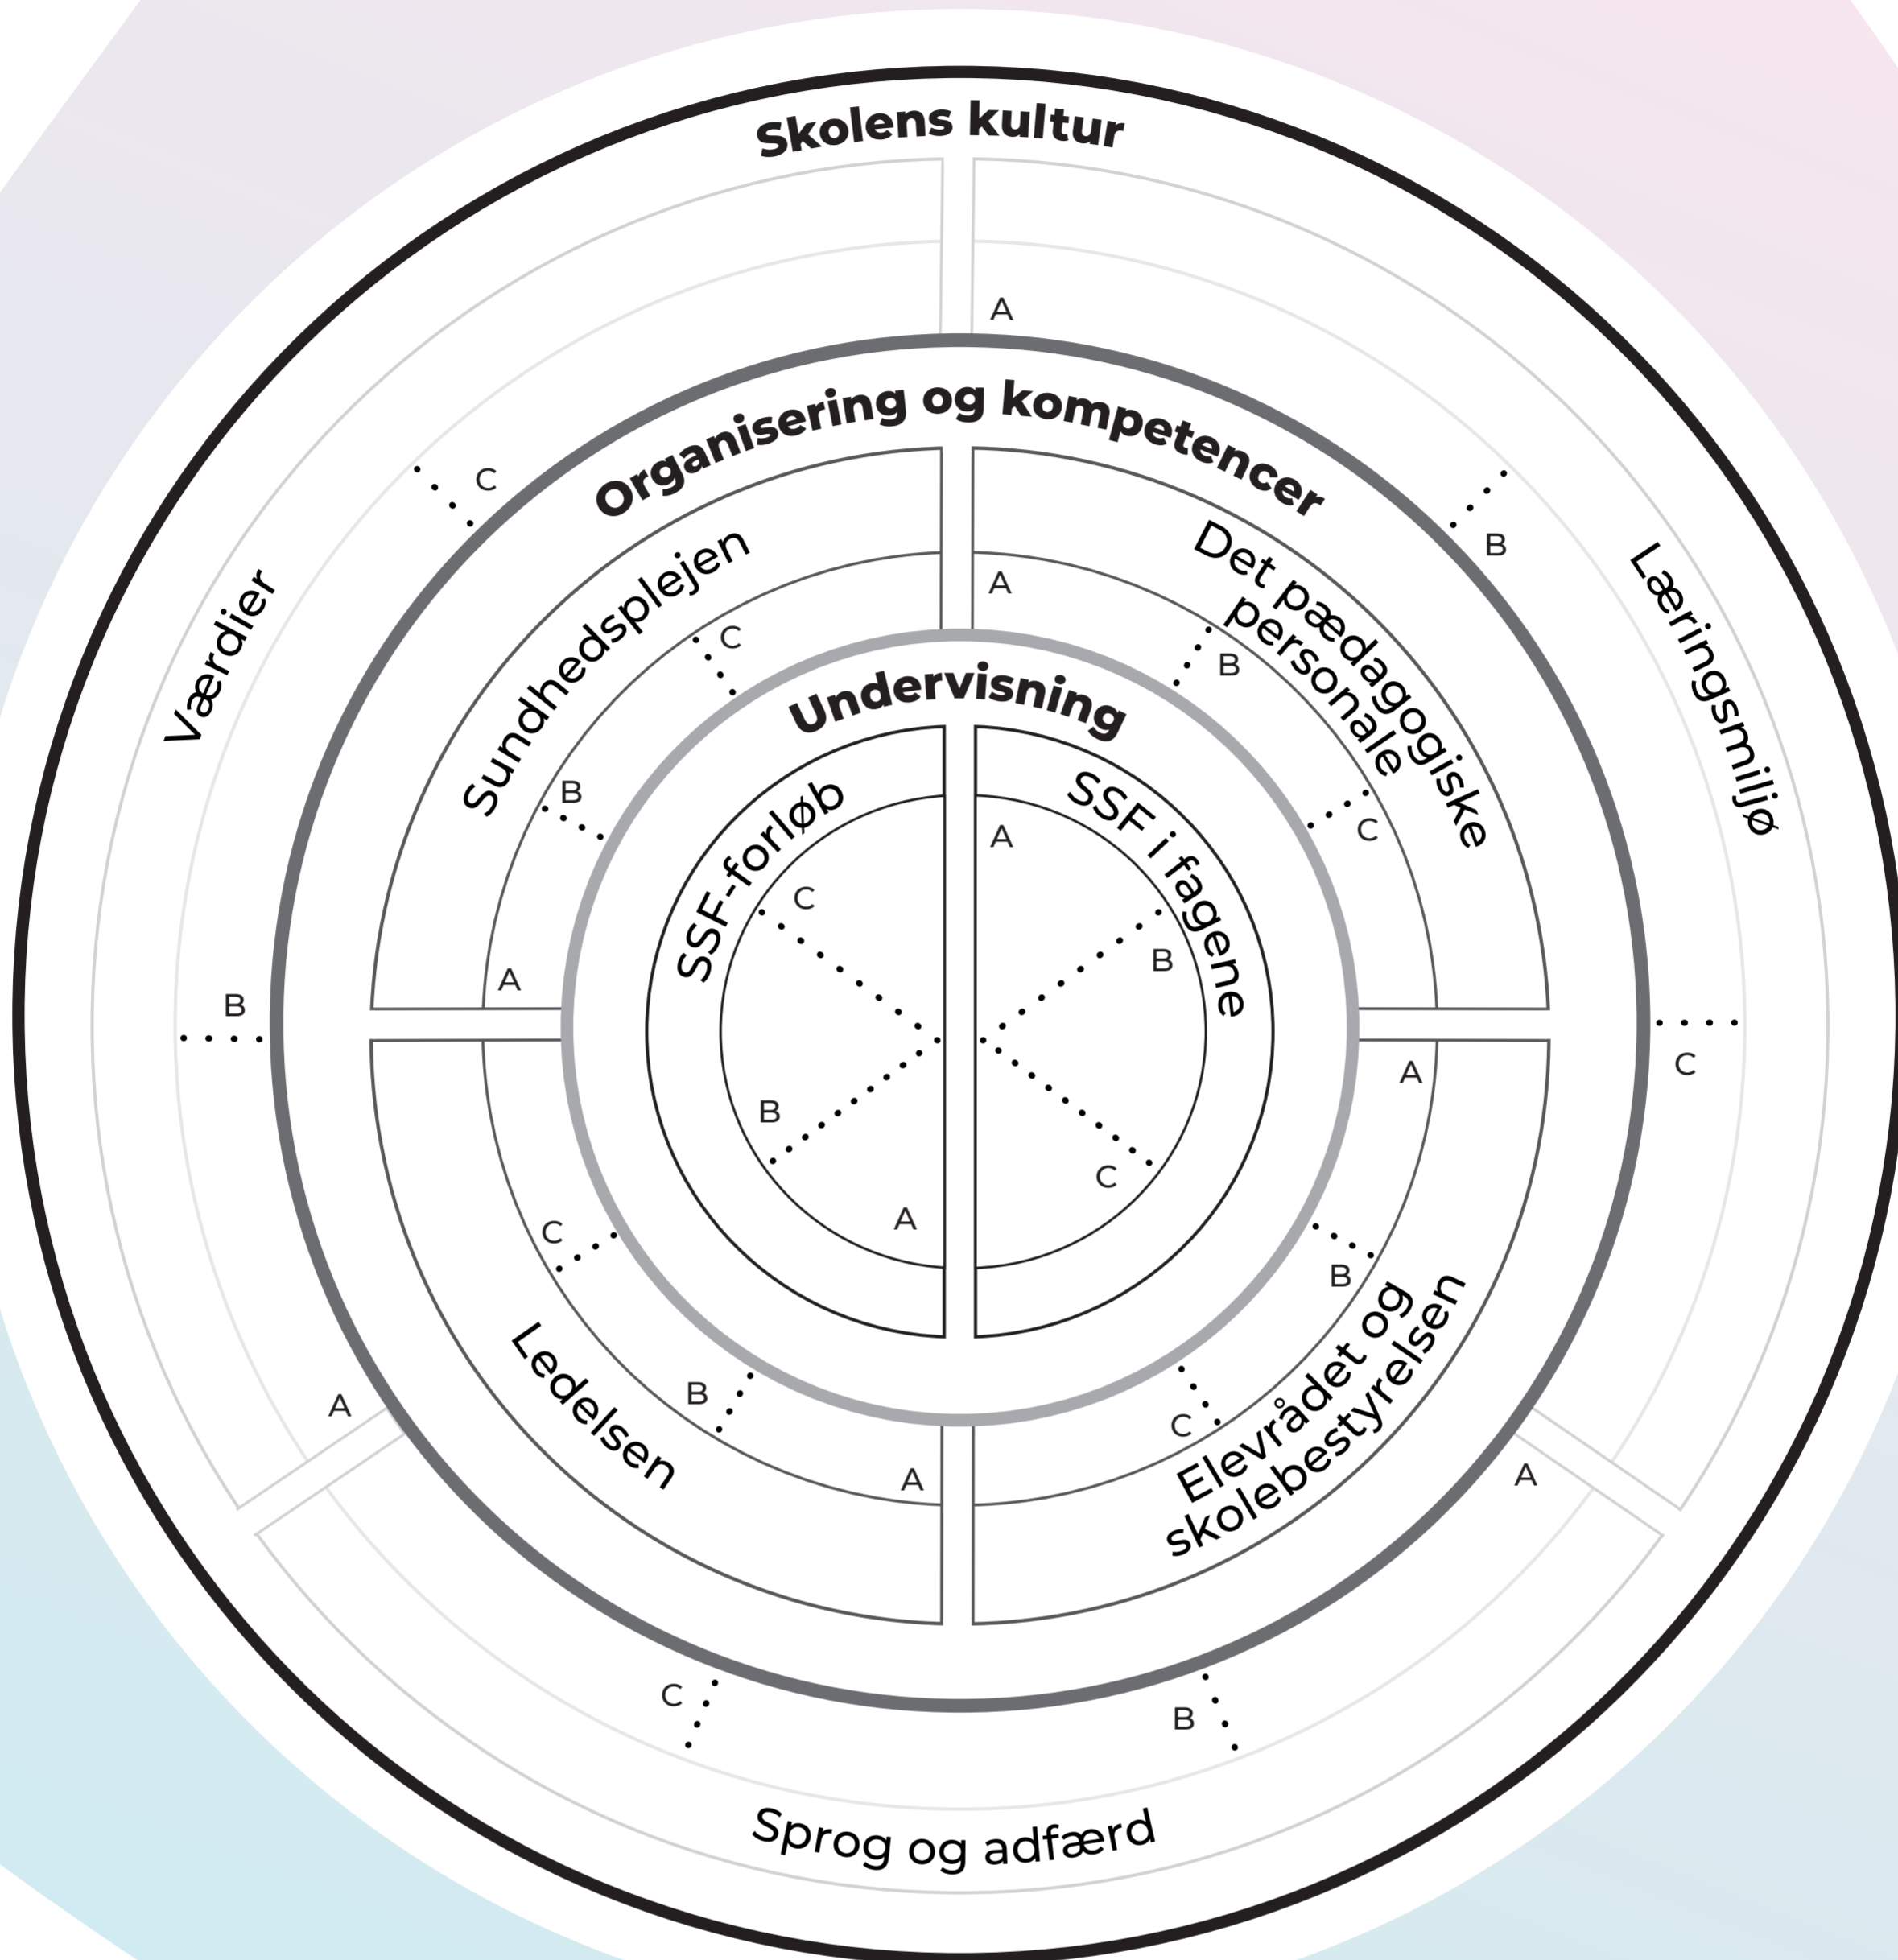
Skolens kultur

A

Organisering og kompetencer

C

B

Værdier

Læringsmiljø

Sundhedsplejen

Det pædagogiske personale

A

C

B

Undervisning

B

C

SSF-forløb

SSF i fagene

A

C

B

A

B

B

C

A

B

C

A

A

C

B

B

Ledelsen

Elevrådet og skolebestyrelsen

A

C

A

A

C

B

Sprog og adfærd